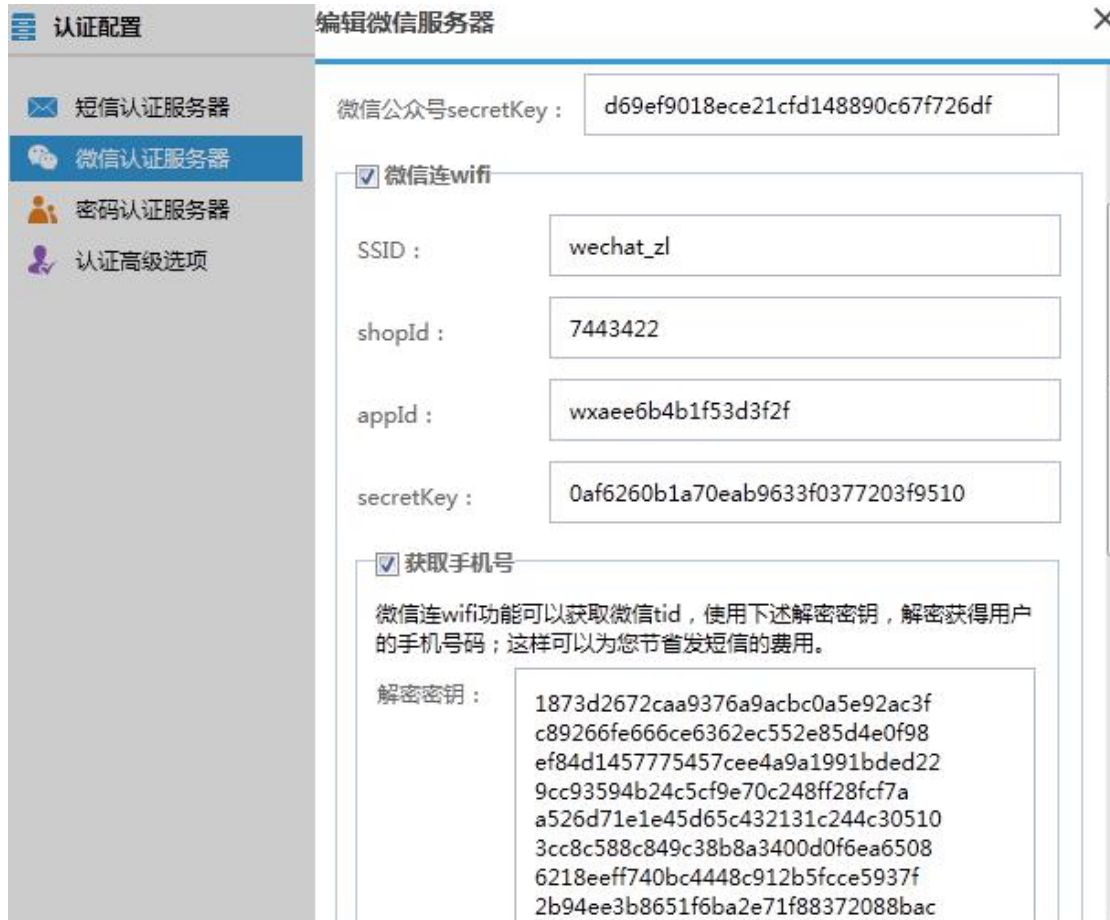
认证配置

短信认证服务器
微信认证服务器
密码认证服务器
认证高级选项

编辑微信服务器

×

微信公众号secretKey： d69ef9018ece21cfd148890c67f726df

微信连wifi

SSID： wechat_zl

shopId： 7443422

appId： wxaee6b4b1f53d3f2f

secretKey： 0af6260b1a70eab9633f0377203f9510

获取手机号

微信连wifi功能可以获取微信tid，使用下述解密密钥，解密获得用户的手机号码；这样可以为您节省发短信的费用。

解密密钥： 1873d2672caa9376a9acbc0a5e92ac3f
c89266fe666ce6362ec552e85d4e0f98
ef84d1457775457cee4a9a1991bded22
9cc93594b24c5cf9e70c248ff28fcf7a
a526d71e1e45d65c432131c244c30510
3cc8c588c849c38b8a3400d0f6ea6508
6218eeff740bc4448c912b5fcce5937f
2b94ee3b8651f6ba2e71f88372088bac